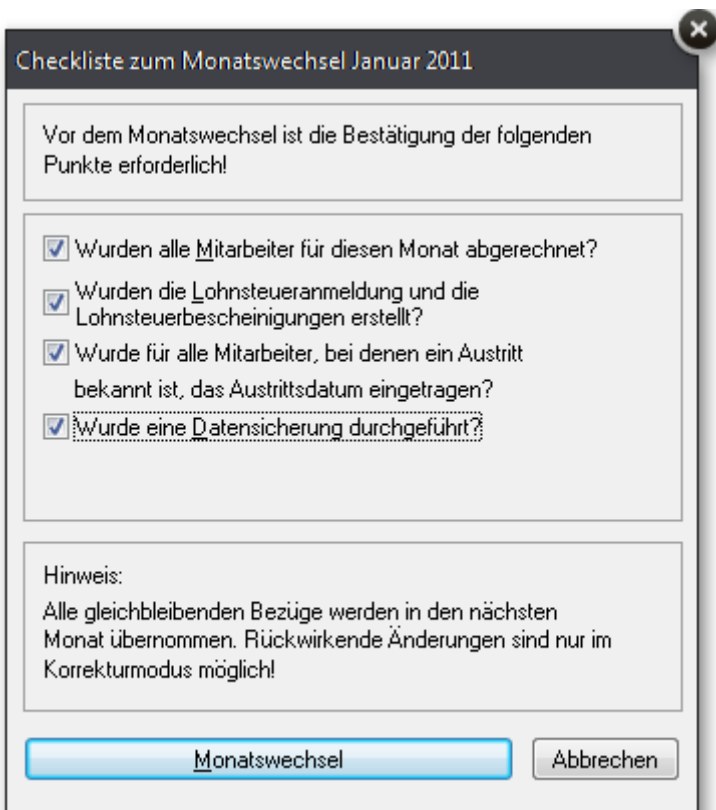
Checkliste zum Monatswechsel Januar 2011

Vor dem Monatswechsel ist die Bestätigung der folgenden Punkte erforderlich!

Wurden alle Mitarbeiter für diesen Monat abgerechnet?

Wurden die Lohnsteueranmeldung und die Lohnsteuerbescheinigungen erstellt?

Wurde für alle Mitarbeiter, bei denen ein Austritt bekannt ist, das Austrittsdatum eingetragen?

Wurde eine Datensicherung durchgeführt?

Hinweis:
Alle gleichbleibenden Bezüge werden in den nächsten Monat übernommen. Rückwirkende Änderungen sind nur im Korrekturmodus möglich!

Monatswechsel

Abbrechen